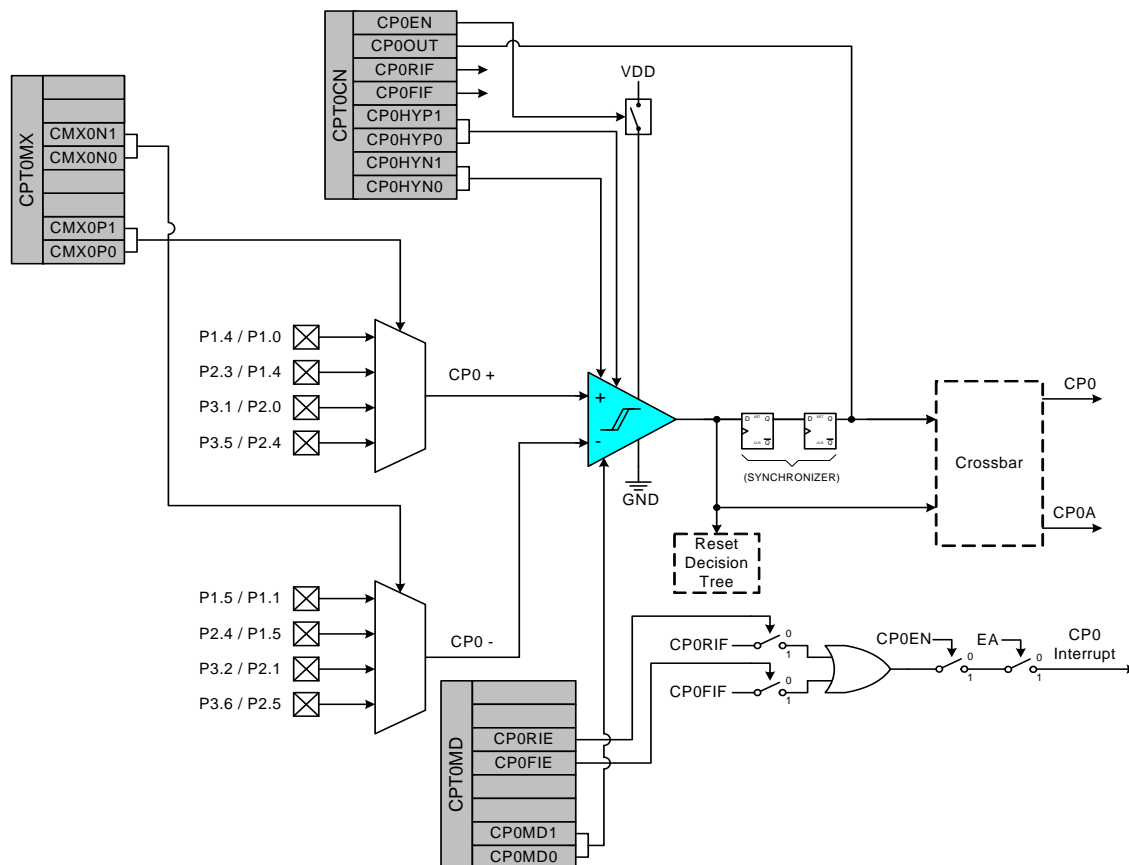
CPT0CN
CP0EN
CP0OUT
CP0RIF
CP0FIF
CP0HYP1
CP0HYP0
CP0HYN1
CP0HYN0

VDD

CPT0MX
CMX0N1
CMX0N0
CMX0P1
CMX0P0

P1.4 / P1.0
P2.3 / P1.4
P3.1 / P2.0
P3.5 / P2.4

CP0 +

+
-

GND

D SET Q
CLR $\overline{Q}$
D SET Q
CLR $\overline{Q}$
(SYNCHRONIZER)

Crossbar

CP0
CP0A

Reset Decision Tree

P1.5 / P1.1
P2.4 / P1.5
P3.2 / P2.1
P3.6 / P2.5

CP0 -

CP0RIF
0
1
CP0FIF
0
1

CP0EN
0
1
EA
0
1
CP0 Interrupt

CPT0MD
CP0RIE
CP0FIE
CP0MD1
CP0MD0